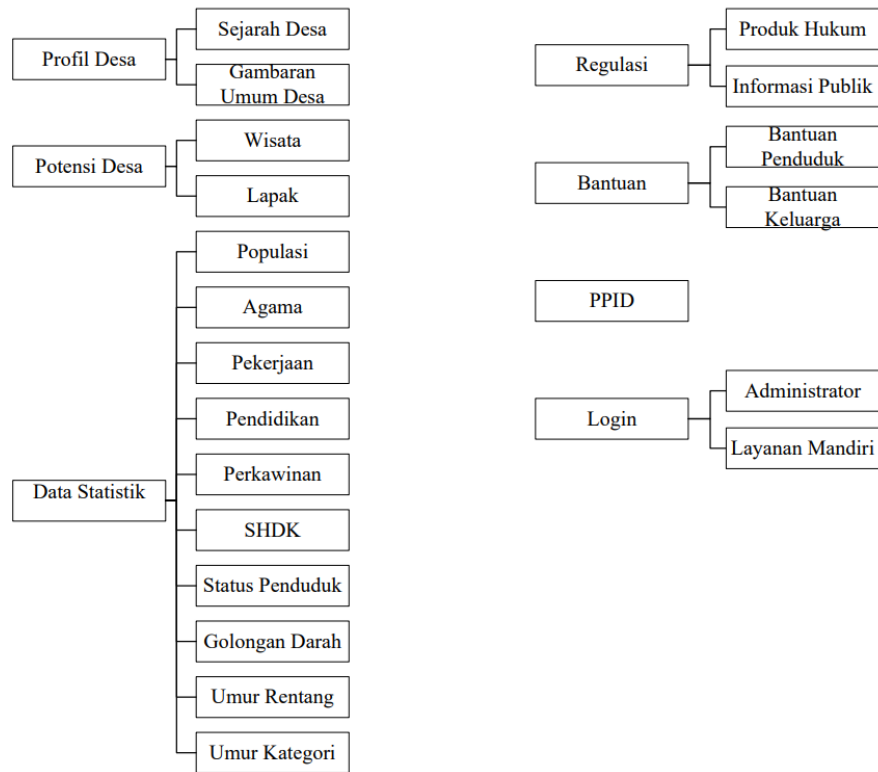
Profil Desa
Sejarah Desa
Gambaran Umum Desa

Potensi Desa
Wisata
Lapak

Data Statistik
Populasi
Agama
Pekerjaan
Pendidikan
Perkawinan
SHDK
Status Penduduk
Golongan Darah
Umur Rentang
Umur Kategori

Regulasi
Produk Hukum
Informasi Publik

Bantuan
Bantuan Penduduk
Bantuan Keluarga

PPID

Login
Administrator
Layanan Mandiri